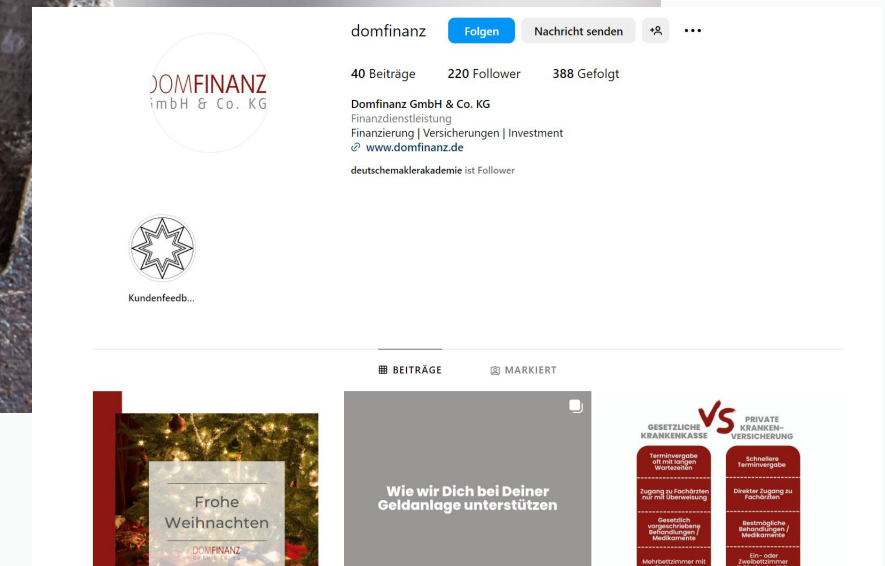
domfinanz

Folgen

Nachricht senden

40 Beiträge 220 Follower 388 Gefolgt

DOMFINANZ
GmbH & Co. KG

Domfinanz GmbH & Co. KG
Finanzdienstleistung
Finanzierung | Versicherungen | Investment
www.domfinanz.de

deutschemaklerakademie ist Follower

Kundenfeedb...

BEITRÄGE MARKIERT

Frohe Weihnachten

DOMFINANZ

Wie wir Dich bei Deiner Geldanlage unterstützen

GESETZLICHE KRANKENKASSE VS PRIVATE KRANKENVERSICHERUNG

Terminvergabe oft mit langen Wartezeiten

Schnellere Terminvergabe

Zugang zu Fachärzten nur mit Überweisung

Direkter Zugang zu Fachärzten

Gesetzlich vorgeschriebene Behandlungen / Medikamente

Bestmögliche Behandlungen / Medikamente

Mehrbettzimmer mit

Ein- oder Zweibettzimmer